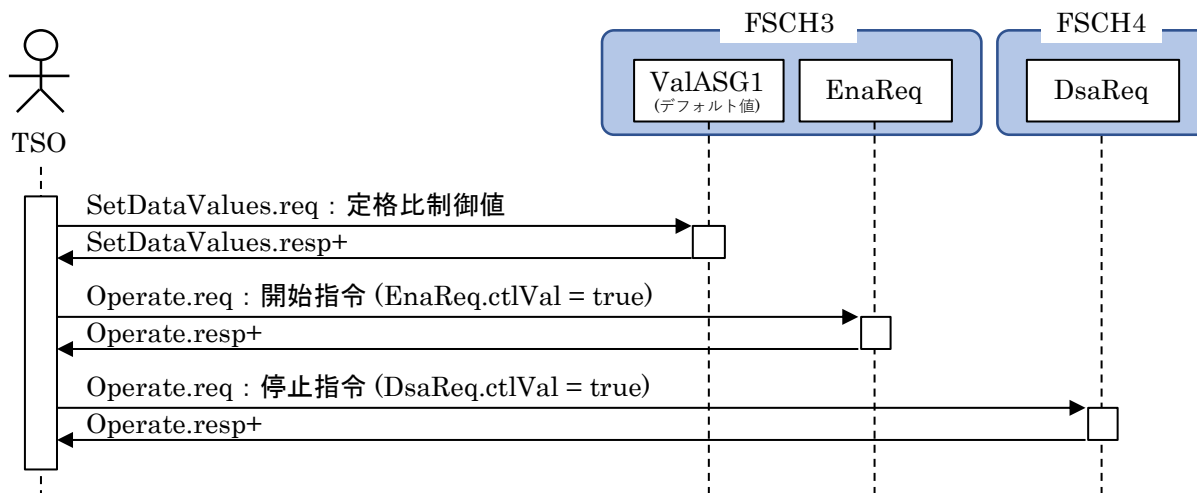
FSCH3

FSCH4

TSO

ValASG1
(デフォルト値)

EnaReq

DsaReq

SetDataValues.req：定格比制御値

SetDataValues.resp+

Operate.req：開始指令 (EnaReq.ctlVal = true)

Operate.resp+

Operate.req：停止指令 (DsaReq.ctlVal = true)

Operate.resp+